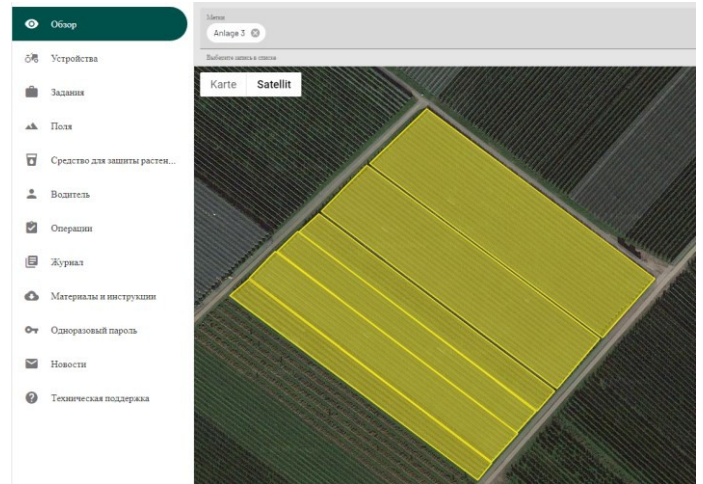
Обзор
Устройства
Задания
Поля
Средство для защиты растен...
Водитель
Операции
Журнал
Материалы и инструкции
Одноразовый пароль
Новости
Техническая поддержка

Метки
Anlage 3
Выберите запись в списке

Karte
Satellit